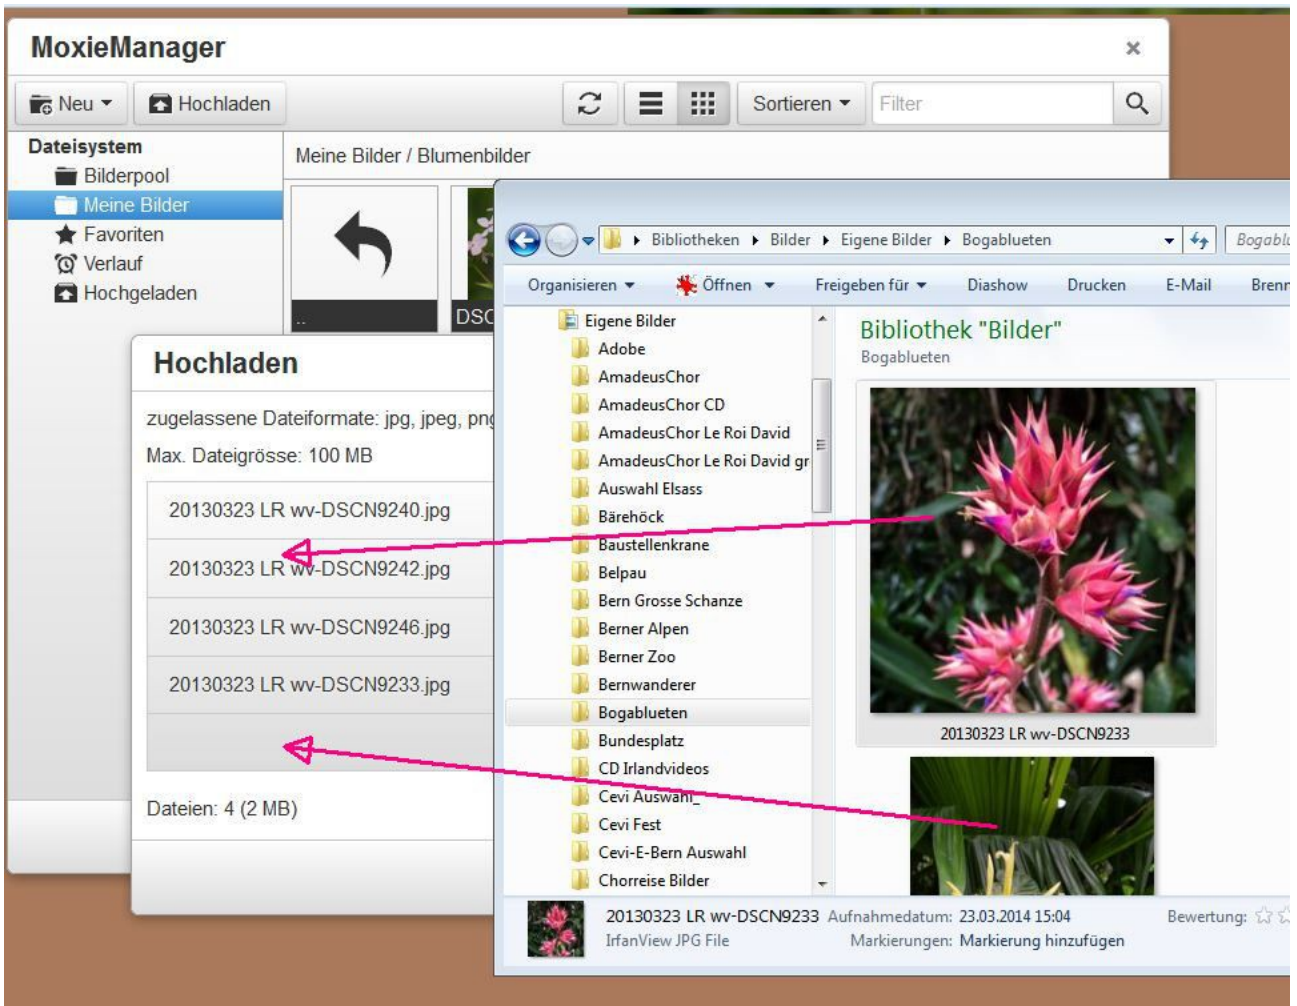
MoxieManager ×

Neu ▾ Hochladen Sortieren ▾ Filter

Dateisystem
Bilderpool
Meine Bilder
Favoriten
Verlauf
Hochgeladen

Meine Bilder / Blumenbilder

..
DSC

Hochladen

zugelassene Dateiformate: jpg, jpeg, png

Max. Dateigrösse: 100 MB

20130323 LR wv-DSCN9240.jpg
20130323 LR wv-DSCN9242.jpg
20130323 LR wv-DSCN9246.jpg
20130323 LR wv-DSCN9233.jpg

Dateien: 4 (2 MB)

Bibliotheken ▸ Bilder ▸ Eigene Bilder ▸ Bogablueten
Bogabl

Organisieren ▾ Öffnen ▾ Freigeben für ▾ Diashow Drucken E-Mail Brenn

Eigene Bilder
Adobe
AmadeusChor
AmadeusChor CD
AmadeusChor Le Roi David
AmadeusChor Le Roi David gr
Auswahl Elsass
Bärehöck
Baustellenkrane
Belpau
Bern Grosse Schanze
Berner Alpen
Berner Zoo
Bernwanderer
Bogablueten
Bundesplatz
CD Irlandvideos
Cevi Auswahl
Cevi Fest
Cevi-E-Bern Auswahl
Chorreise Bilder

Bibliothek "Bilder"
Bogablueten

20130323 LR wv-DSCN9233

20130323 LR wv-DSCN9233 Aufnahmedatum: 23.03.2014 15:04 Bewertung:
IrfanView JPG File Markierungen: Markierung hinzufügen